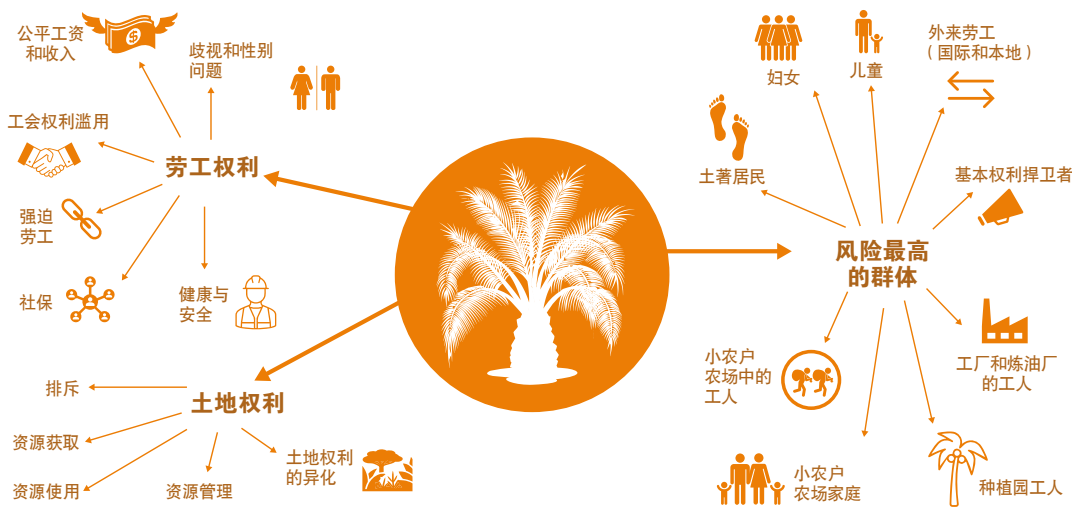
公平工资和收入

歧视和性别问题

工会权利滥用

劳工权利

强迫劳工

社保

健康与安全

土地权利

排斥

资源获取

资源使用

资源管理

土地权利的异化

妇女

儿童

外来劳工（国际和本地）

土著居民

基本权利捍卫者

风险最高的群体

小农户农场中的工人

工厂和炼油厂的工人

小农户农场家庭

种植园工人